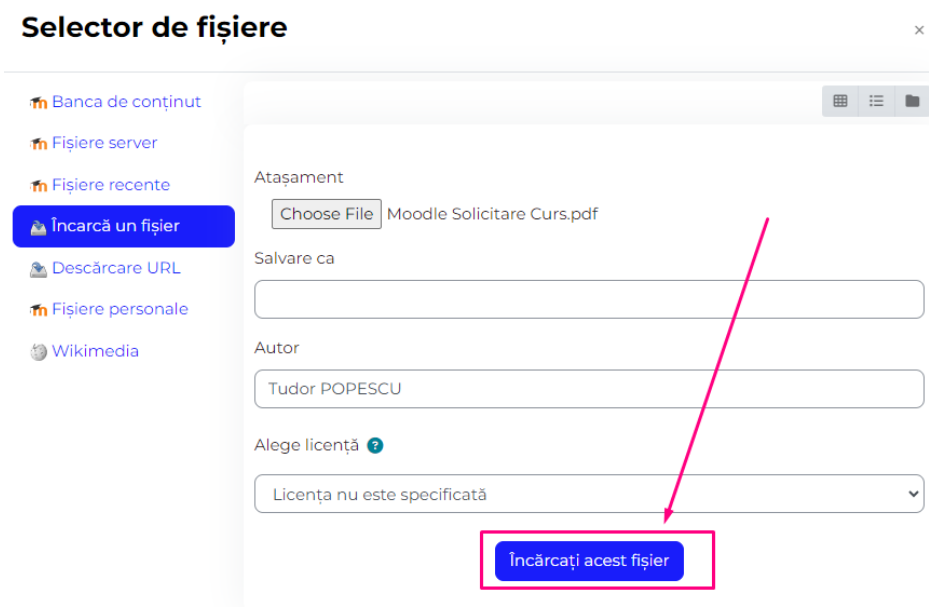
Selector de fișiere

×

Banca de conținut

Fișiere server

Fișiere recente

Încarcă un fișier

Descărcare URL

Fișiere personale

Wikimedia

Atașament

Choose File Moodle Solicitare Curs.pdf

Salvare ca

Autor

Tudor POPESCU

Alege licență

Licența nu este specificată

Încărcați acest fișier